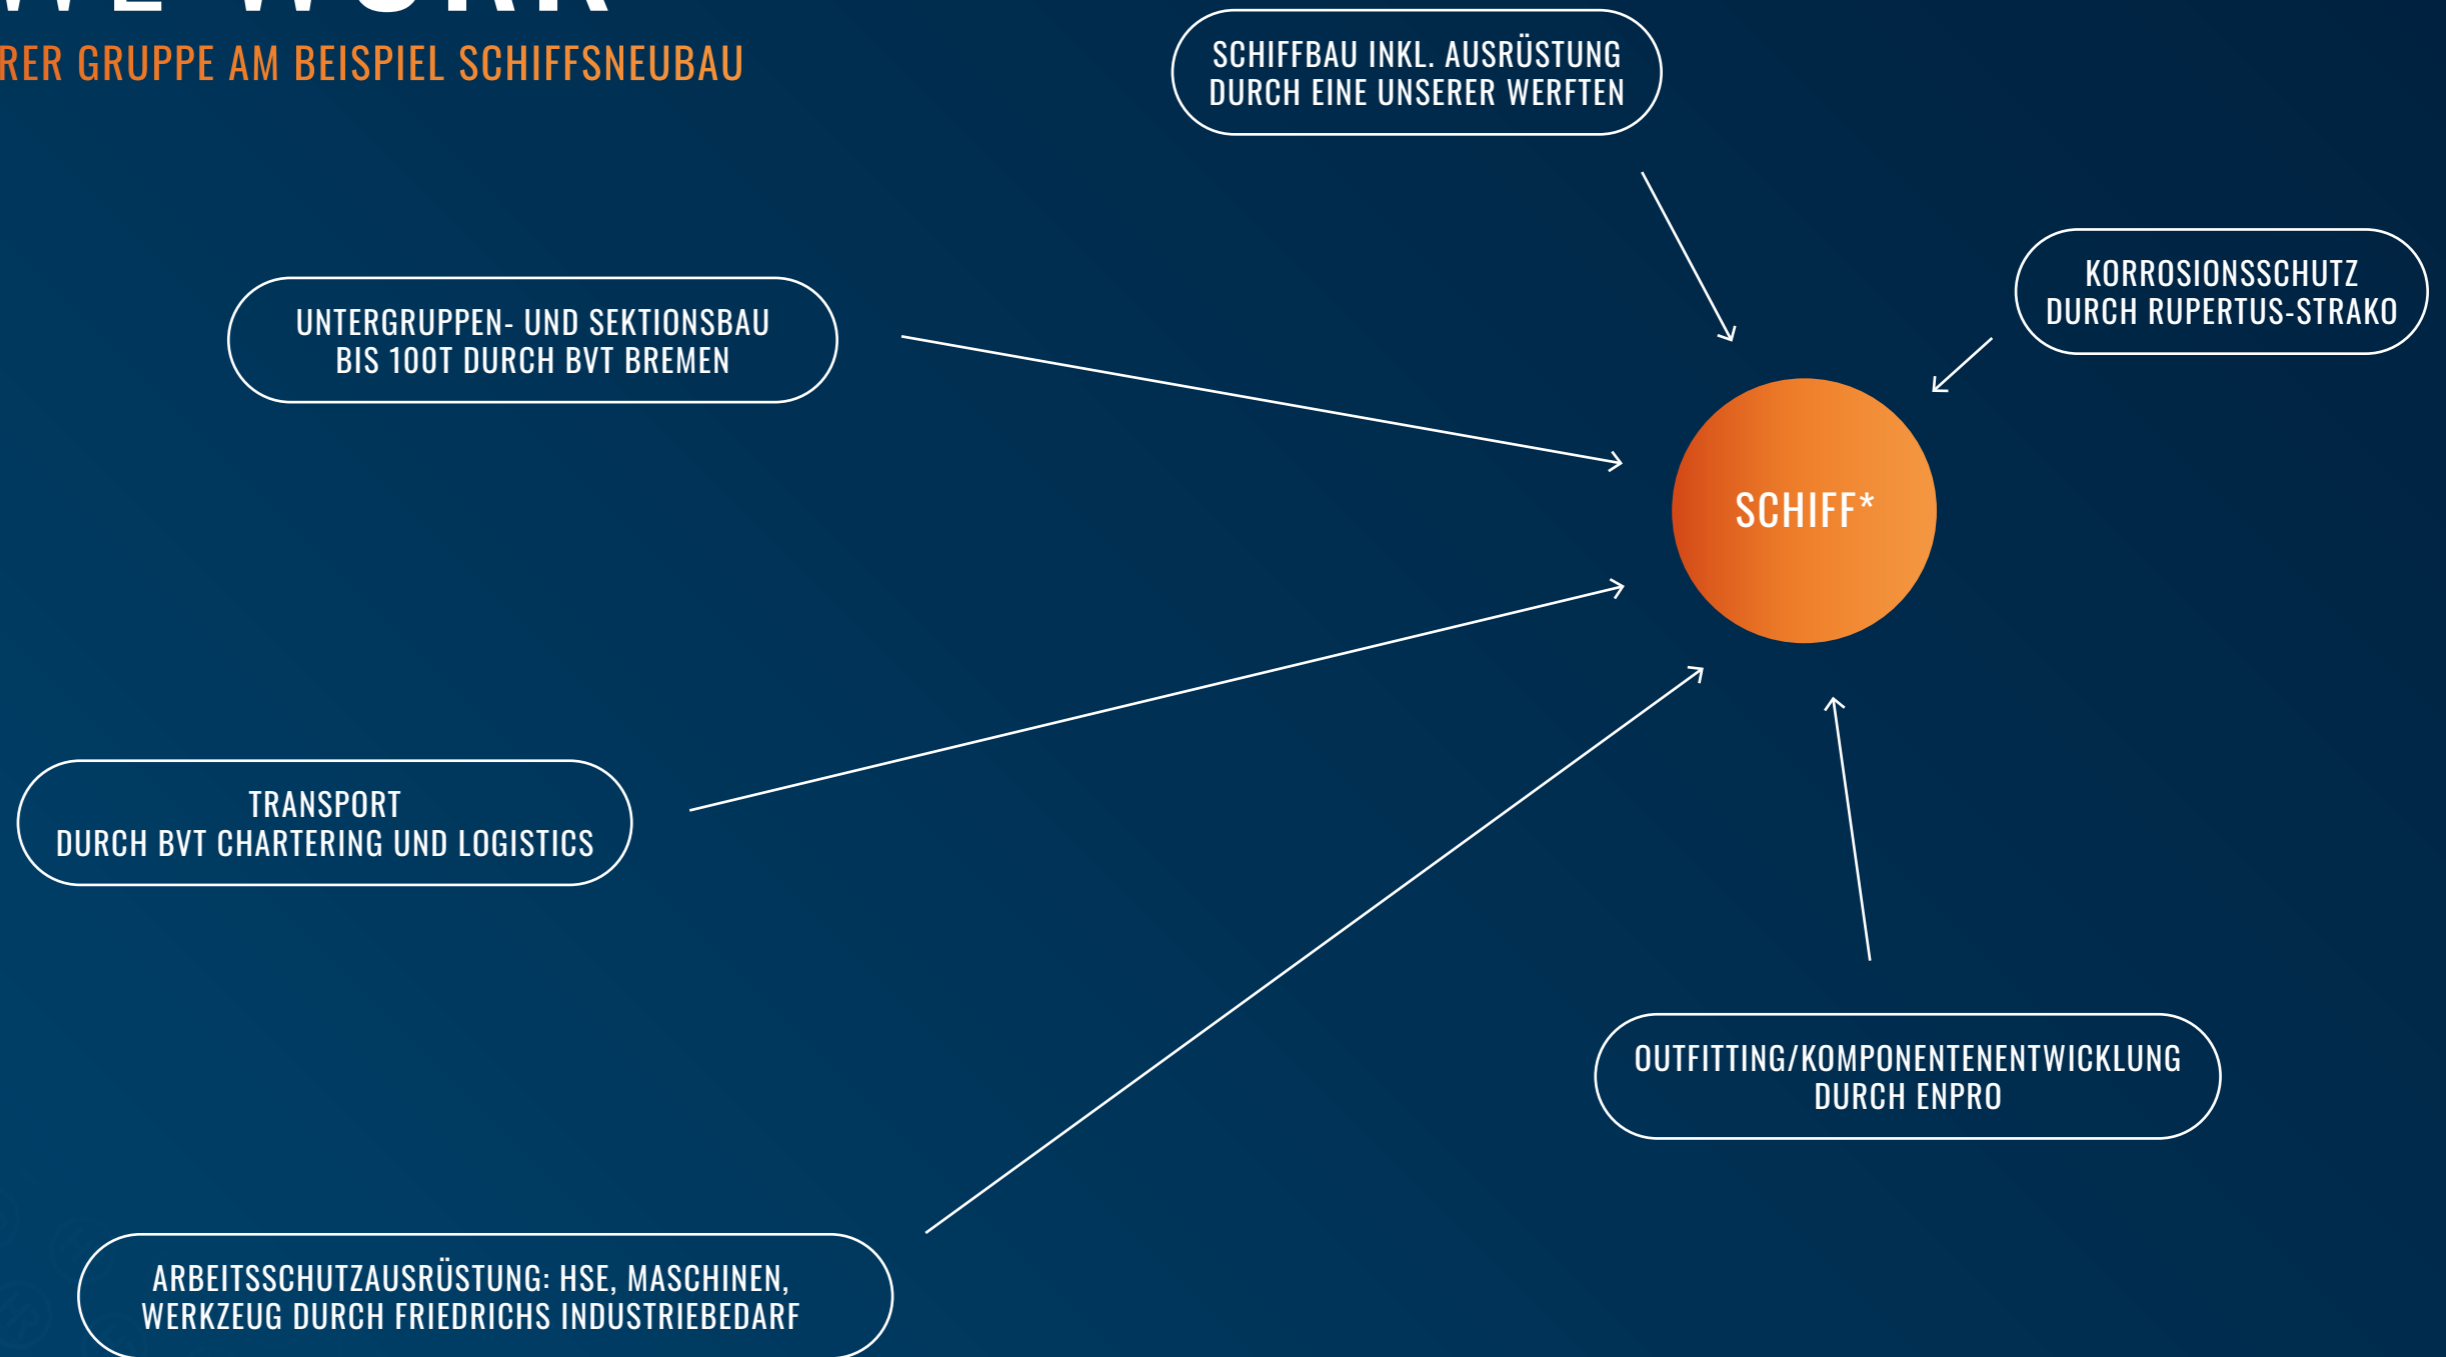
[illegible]
RER GRUPPE AM BEISPIEL SCHIFFSNEUBAU

SCHIFFBAU INKL. AUSRÜSTUNG DURCH EINE UNSERER WERFTEN

KORROSIONSSCHUTZ DURCH RUPERTUS-STRAKO

UNTERGRUPPEN- UND SEKTIONSBAU BIS 100T DURCH BVT BREMEN

SCHIFF*

TRANSPORT DURCH BVT CHARTERING UND LOGISTICS

OUTFITTING/KOMPONENTENENTWICKLUNG DURCH ENPRO

ARBEITSSCHUTZAUSRÜSTUNG: HSE, MASCHINEN, WERKZEUG DURCH FRIEDRICHS INDUSTRIEBEDARF